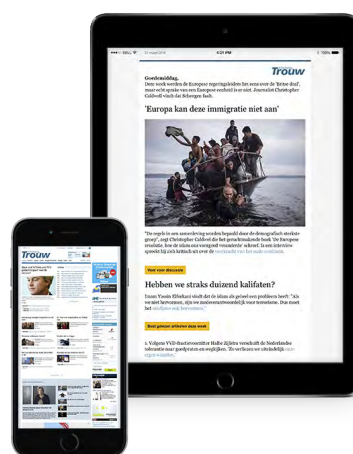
4:21 PM

100%

Trouw

Goedemiddag,

Deze week werden de Europese regeringsleiders het eens over de 'Britse deal', maar echt sprake van een Europese eenheid is er niet. Journalist Christopher Caldwell vindt dat Schengen faalt.

'Europa kan deze immigratie niet aan'

"De regels in een samenleving worden bepaald door de demografische sterkste groep", zegt Christopher Caldwell die het geruchtmakende boek 'De Europese revolutie. hoe de islam ons voorgoed verandert' schreef. In een interview spreekt hij zich kritisch uit over de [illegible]

Voor meer discussie

Hebben we straks duizend kalifaten?

Imam Yassin Elforkani vindt dat de islam alle geloof een probleem heeft: "Als we niet hervormen, zijn we medeverantwoordelijk voor terrorisme. Dus moet het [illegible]

Best gelezen artikelen deze week

1. Volgens VVD-fractievoorzitter Halbe Zijlstra verschilt de Nederlandse tolerantie naar goedgezinden en onwilligen. "Ze verliezen we uiteindelijk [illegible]

Trouw